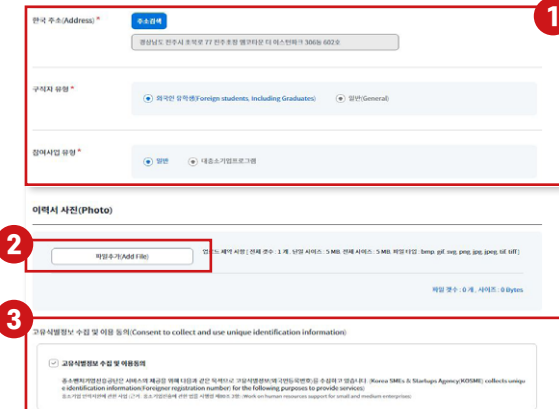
1

한국 주소(Address) *

주소검색

경상남도 진주시 조억로 77 진주초장 엠코타운 더 이스턴파크 306동 602호

구직자 유형 *

외국인 유학생(Foreign students, Including Graduates)

일반(General)

참여사업 유형 *

일반

대중소기업프로그램

이력서 사진(Photo)

2

파일추가(Add File)

업로드 제약 사항 [ 전체 개수 : 1 개 , 단일 사이즈 : 5 MB, 전체 사이즈 : 5 MB, 파일 타입 : bmp, gif, svg, png, jpg, jpeg, tif, tiff ]

파일 개수 : 0 개 , 사이즈 : 0 Bytes

3

고유식별정보 수집 및 이용 동의(Consent to collect and use unique identification information)

고유식별정보 수집 및 이용동의

중소벤처기업진흥공단은 서비스의 제공을 위해 다음과 같은 목적으로 고유식별정보(외국인등록번호)를 수집하고 있습니다. (Korea SMEs & Startups Agency(KOSME) collects unique identification information(Foreigner registration number) for the following purposes to provide services)

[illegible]